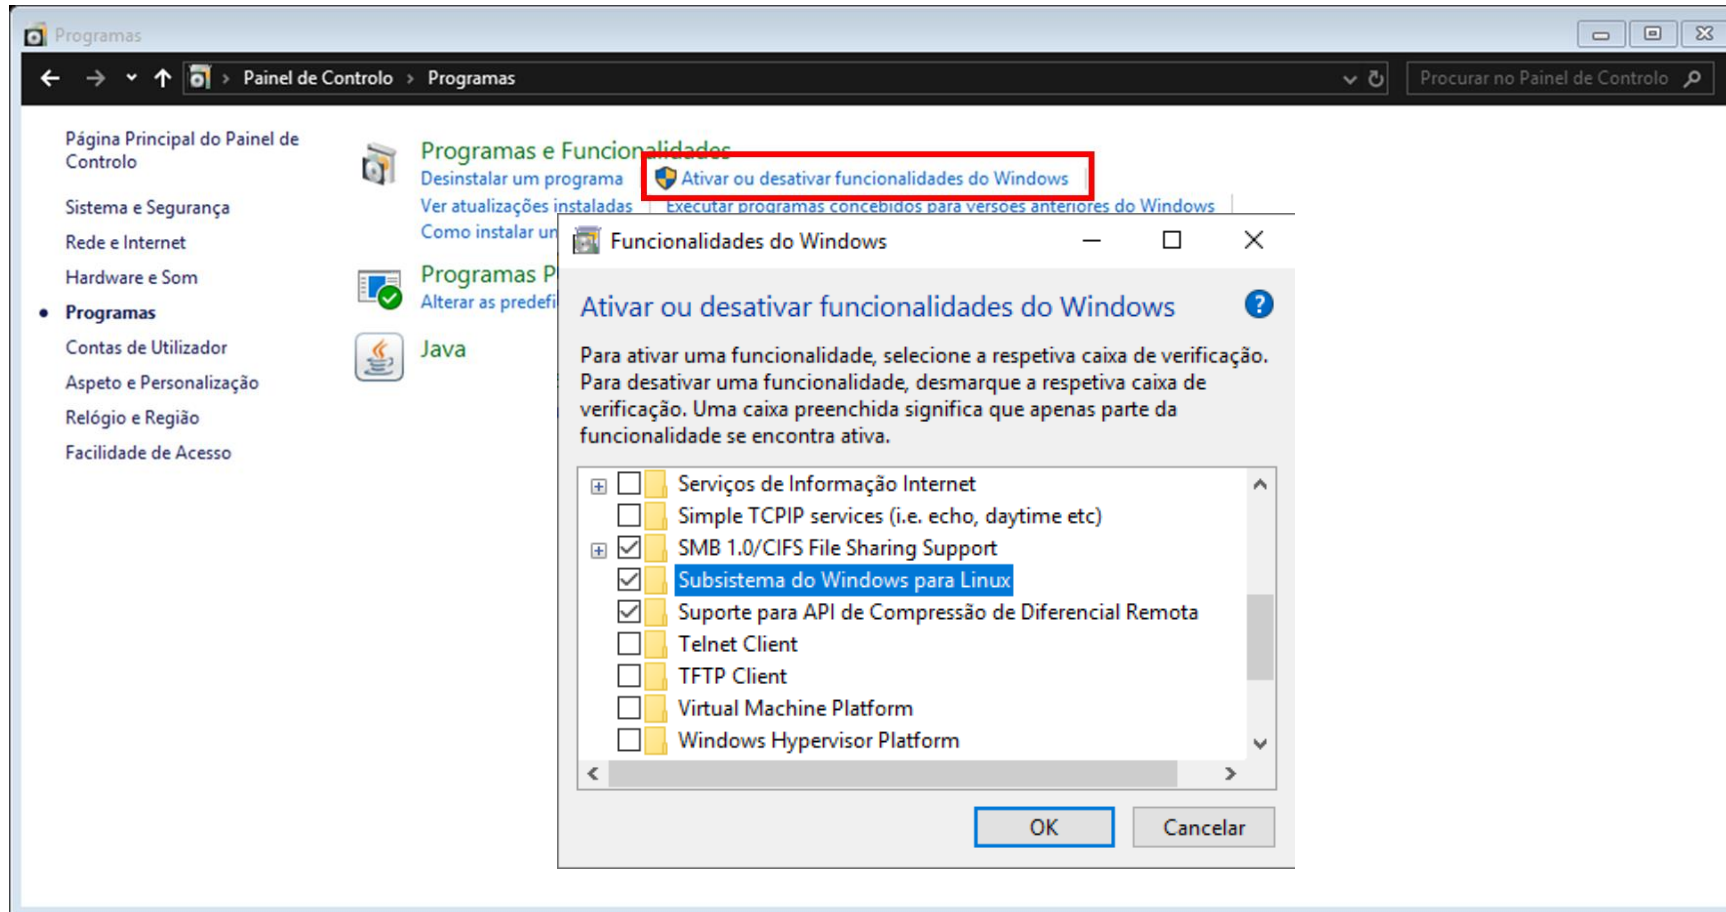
Programas

Painel de Controlo > Programas

Procurar no Painel de Controlo

Página Principal do Painel de Controlo

Sistema e Segurança

Rede e Internet

Hardware e Som

Programas

Contas de Utilizador

Aspeto e Personalização

Relógio e Região

Facilidade de Acesso

Programas e Funcionalidades
Desinstalar um programa | Ativar ou desativar funcionalidades do Windows
Ver atualizações instaladas | Executar programas concebidos para versões anteriores do Windows
Como instalar un

Programas P
Alterar as predefi

Java

Funcionalidades do Windows

Ativar ou desativar funcionalidades do Windows

Para ativar uma funcionalidade, selecione a respetiva caixa de verificação. Para desativar uma funcionalidade, desmarque a respetiva caixa de verificação. Uma caixa preenchida significa que apenas parte da funcionalidade se encontra ativa.

Serviços de Informação Internet
Simple TCPIP services (i.e. echo, daytime etc)
SMB 1.0/CIFS File Sharing Support
Subsistema do Windows para Linux
Suporte para API de Compressão de Diferencial Remota
Telnet Client
TFTP Client
Virtual Machine Platform
Windows Hypervisor Platform

OK
Cancelar